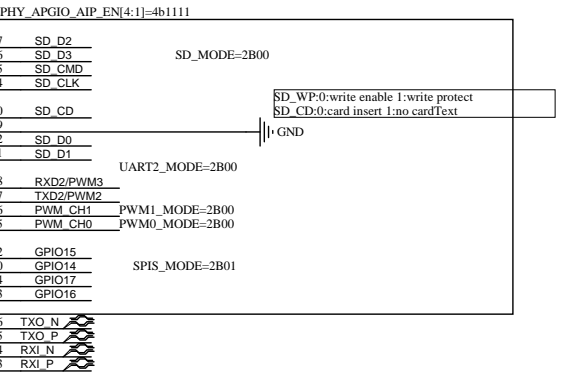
PHY_APGIO_AIP_EN[4:1]=4b1111

7 SD_D2
6 SD_D3
5 SD_CMD
4 SD_CLK

SD_MODE=2B00

0 SD_CD
9
2 SD_D0
1 SD_D1

SD_WP:0:write enable 1:write protect
SD_CD:0:card insert 1:no cardText

GND

UART2_MODE=2B00

3 RXD2/PWM3
7 TXD2/PWM2
6 PWM_CH1 PWM1_MODE=2B00
5 PWM_CH0 PWM0_MODE=2B00

2 GPIO15
0 GPIO14
9 GPIO17
8 GPIO16

SPIS_MODE=2B01

5 TXO_N
6 TXO_P
4 RXI_N
3 RXI_P